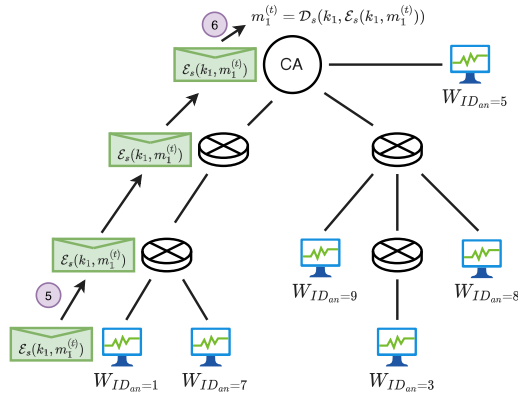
6 $m_1^{(t)} = \mathcal{D}_s(k_1, \mathcal{E}_s(k_1, m_1^{(t)}))$

$\mathcal{E}_s(k_1, m_1^{(t)})$

CA

$W_{ID_{an}=5}$

$\mathcal{E}_s(k_1, m_1^{(t)})$

$\mathcal{E}_s(k_1, m_1^{(t)})$

$W_{ID_{an}=9}$

$W_{ID_{an}=8}$

5

$\mathcal{E}_s(k_1, m_1^{(t)})$

$W_{ID_{an}=1}$

$W_{ID_{an}=7}$

$W_{ID_{an}=3}$